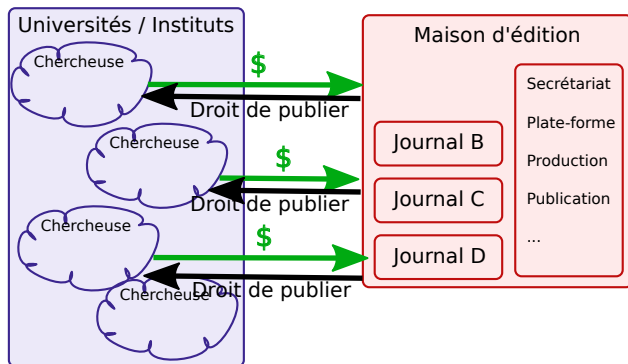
Universités / Instituts

Chercheuse

$

Droit de publier

Chercheuse

$

Droit de publier

Chercheuse

$

Chercheuse

Droit de publier

Maison d'édition

Journal B

Journal C

Journal D

Secrétariat

Plate-forme

Production

Publication

...